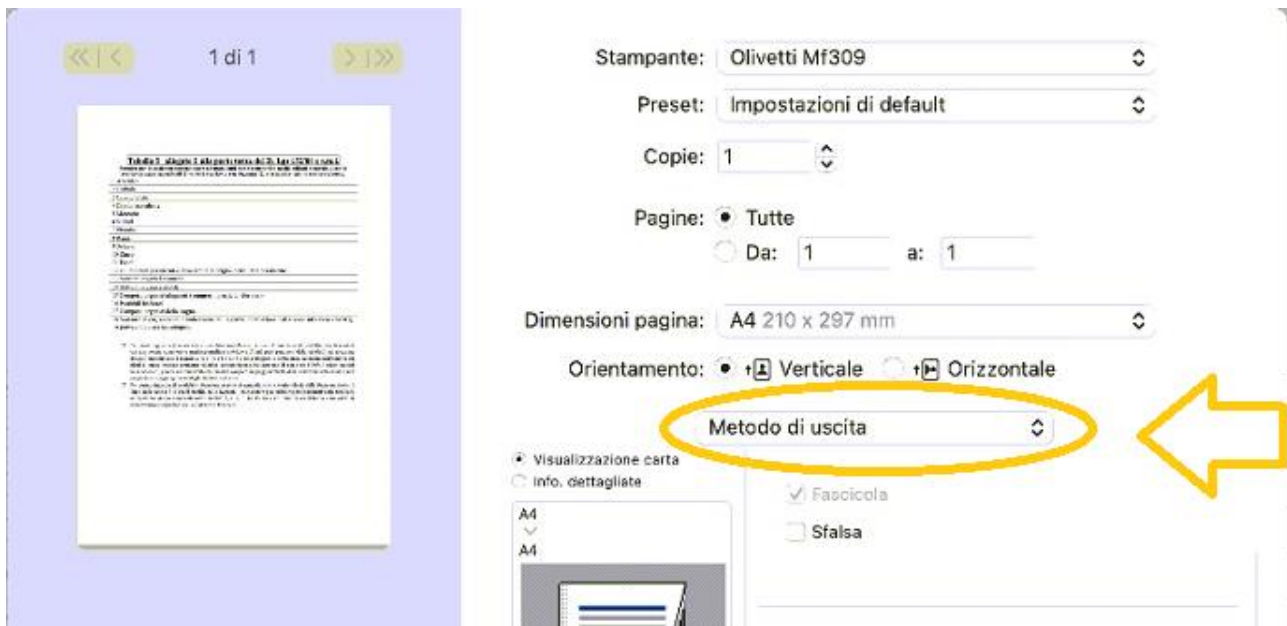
1 di 1

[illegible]

Stampante: Olivetti Mf309

Preset: Impostazioni di default

Copie: 1

Pagine: Tutte

Da: 1 a: 1

Dimensioni pagina: A4 210 x 297 mm

Orientamento: Verticale Orizzontale

Metodo di uscita

Visualizzazione carta

Info. dettagliate

A4

A4

Fascicola

Sfalsa